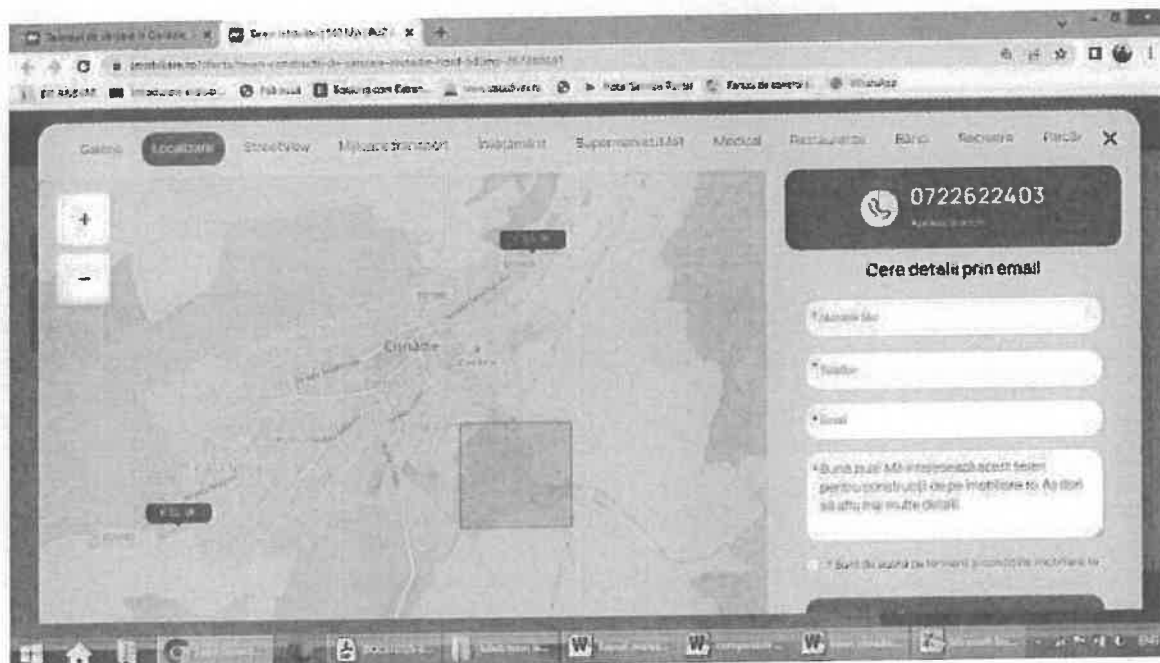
Galerie Localizare StreetView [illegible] Învățământ Supermarket/Mall Medical Restaurante Bănci Recreere Parcuri

+
−

0722622403

Cere detalii prin email

Nume/Prenume

Telefon

Email

Bună ziua! Mă interesează acest teren pentru construcții de pe imobiliare.ro. Aș dori să aflu mai multe detalii.

Dinadie

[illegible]